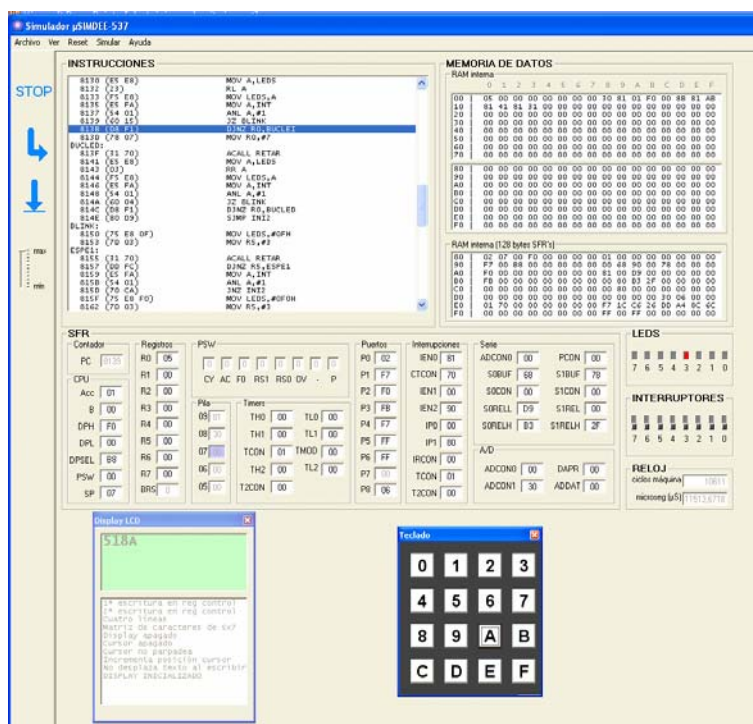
Simulador µSIMDEE-537
Archivo Ver Reset Simular Ayuda

STOP

max
min

INSTRUCCIONES
8130 (85 E8) MOV A,LEDS
8132 (23) RL A
8133 (F5 E8) MOV LEDS,A
8135 (E5 FA) MOV A,INT
8137 (54 01) ANL A,#1
8139 (60 15) JZ BLINK
813B (D8 F1) DJNZ R0,BUCLEI
813D (78 07) MOV R0,#7
BUCLED:
813F (31 70) ACALL RETAR
8141 (E5 E8) MOV A,LEDS
8143 (03) RR A
8144 (F5 E8) MOV LEDS,A
8146 (E5 FA) MOV A,INT
8148 (54 01) ANL A,#1
814A (60 04) JZ BLINK
814C (D8 F1) DJNZ R0,BUCLED
814E (80 D9) SJMP INI2
BLINK:
8150 (75 E8 0F) MOV LEDS,#0FH
8153 (7D 03) MOV R5,#3
ESPE1:
8155 (31 70) ACALL RETAR
8157 (DD FC) DJNZ R5,ESPE1
8159 (E5 FA) MOV A,INT
815B (54 01) ANL A,#1
815D (70 CA) JNZ INI2
815F (75 E8 F0) MOV LEDS,#0F0H
8162 (7D 03) MOV R5,#3

MEMORIA DE DATOS
RAM interna
0 1 2 3 4 5 6 7 8 9 A B C D E F
00 05 00 00 00 00 00 00 30 81 01 F0 00 88 81 AB
10 81 41 81 31 00 00 00 00 00 00 00 00 00 00 00 00
20 00 00 00 00 00 00 00 00 00 00 00 00 00 00 00 00
30 00 00 00 00 00 00 00 00 00 00 00 00 00 00 00 00
40 00 00 00 00 00 00 00 00 00 00 00 00 00 00 00 00
50 00 00 00 00 00 00 00 00 00 00 00 00 00 00 00 00
60 00 00 00 00 00 00 00 00 00 00 00 00 00 00 00 00
70 00 00 00 00 00 00 00 00 00 00 00 00 00 00 00 00
80 00 00 00 00 00 00 00 00 00 00 00 00 00 00 00 00
90 00 00 00 00 00 00 00 00 00 00 00 00 00 00 00 00
A0 00 00 00 00 00 00 00 00 00 00 00 00 00 00 00 00
B0 00 00 00 00 00 00 00 00 00 00 00 00 00 00 00 00
C0 00 00 00 00 00 00 00 00 00 00 00 00 00 00 00 00
D0 00 00 00 00 00 00 00 00 00 00 00 00 00 00 00 00
E0 00 00 00 00 00 00 00 00 00 00 00 00 00 00 00 00
F0 00 00 00 00 00 00 00 00 00 00 00 00 00 00 00 00

RAM interna (128 bytes SFR's)
80 02 07 00 F0 00 00 00 01 00 00 00 00 00 00 00 00
90 F7 00 88 00 00 00 00 00 68 90 D9 78 00 00 00 00
A0 F0 00 00 00 00 00 00 00 81 00 D9 00 00 00 00 00
B0 F8 00 00 00 00 00 00 00 00 00 B3 2F 00 00 00 00
C0 00 00 00 00 00 00 00 00 00 00 00 00 00 00 00 00
D0 00 00 00 00 00 00 00 00 00 00 00 00 30 06 00 00
E0 01 70 00 00 00 00 00 00 F7 1C C6 C6 A4 8C 6C
F0 00 00 00 00 00 00 00 00 FF 00 FF 00 00 00 00 00

SFR
Contador
PC 8135
CPU
Acc 01
B 00
DPH F0
DPL 00
DPSEL B8
PSW 00
SP 07
Registros
R0 05
R1 00
R2 00
R3 00
R4 00
R5 00
R6 00
R7 00
BRS 0
PSW
CY AC F0 RS1 RS0 OV - P
Pila
09 01
08 30
07 81
06 00
05 00
Timers
TH0 00 TL0 00
TH1 00 TL1 00
TCON 01 TMOD 00
TH2 00 TL2 00
T2CON 00
Puertos
P0 02
P1 F7
P2 F0
P3 F8
P4 F7
P5 FF
P6 FF
P7 00
P8 06
Interrupciones
IEN0 81
CTCON 70
IEN1 00
IEN2 90
IP0 00
IP1 80
IRCON 00
TCON 01
T2CON 00
Serie
ADCON0 00 PCON 00
S0BUF 68 S1BUF 78
S0CON 00 S1CON 00
S0RELL D9 S1REL 00
S0RELH B3 S1RELH 2F
A/D
ADCON0 00 DAPR 00
ADCON1 30 ADDAT 00

LEDS
7 6 5 4 3 2 1 0
INTERRUPTORES
7 6 5 4 3 2 1 0
RELOJ
ciclos máquina 10611
microseg (µS) 11513.6719

Display LCD
518A
1ª escritura en reg control
2ª escritura en reg control
Cuatro líneas
Matriz de caracteres de 5x7
Display apagado
Cursor apagado
Cursor no parpadea
Incrementa posición cursor
No desplaza texto al escribir
DISPLAY INICIALIZADO

Teclado
0 1 2 3
4 5 6 7
8 9 A B
C D E F